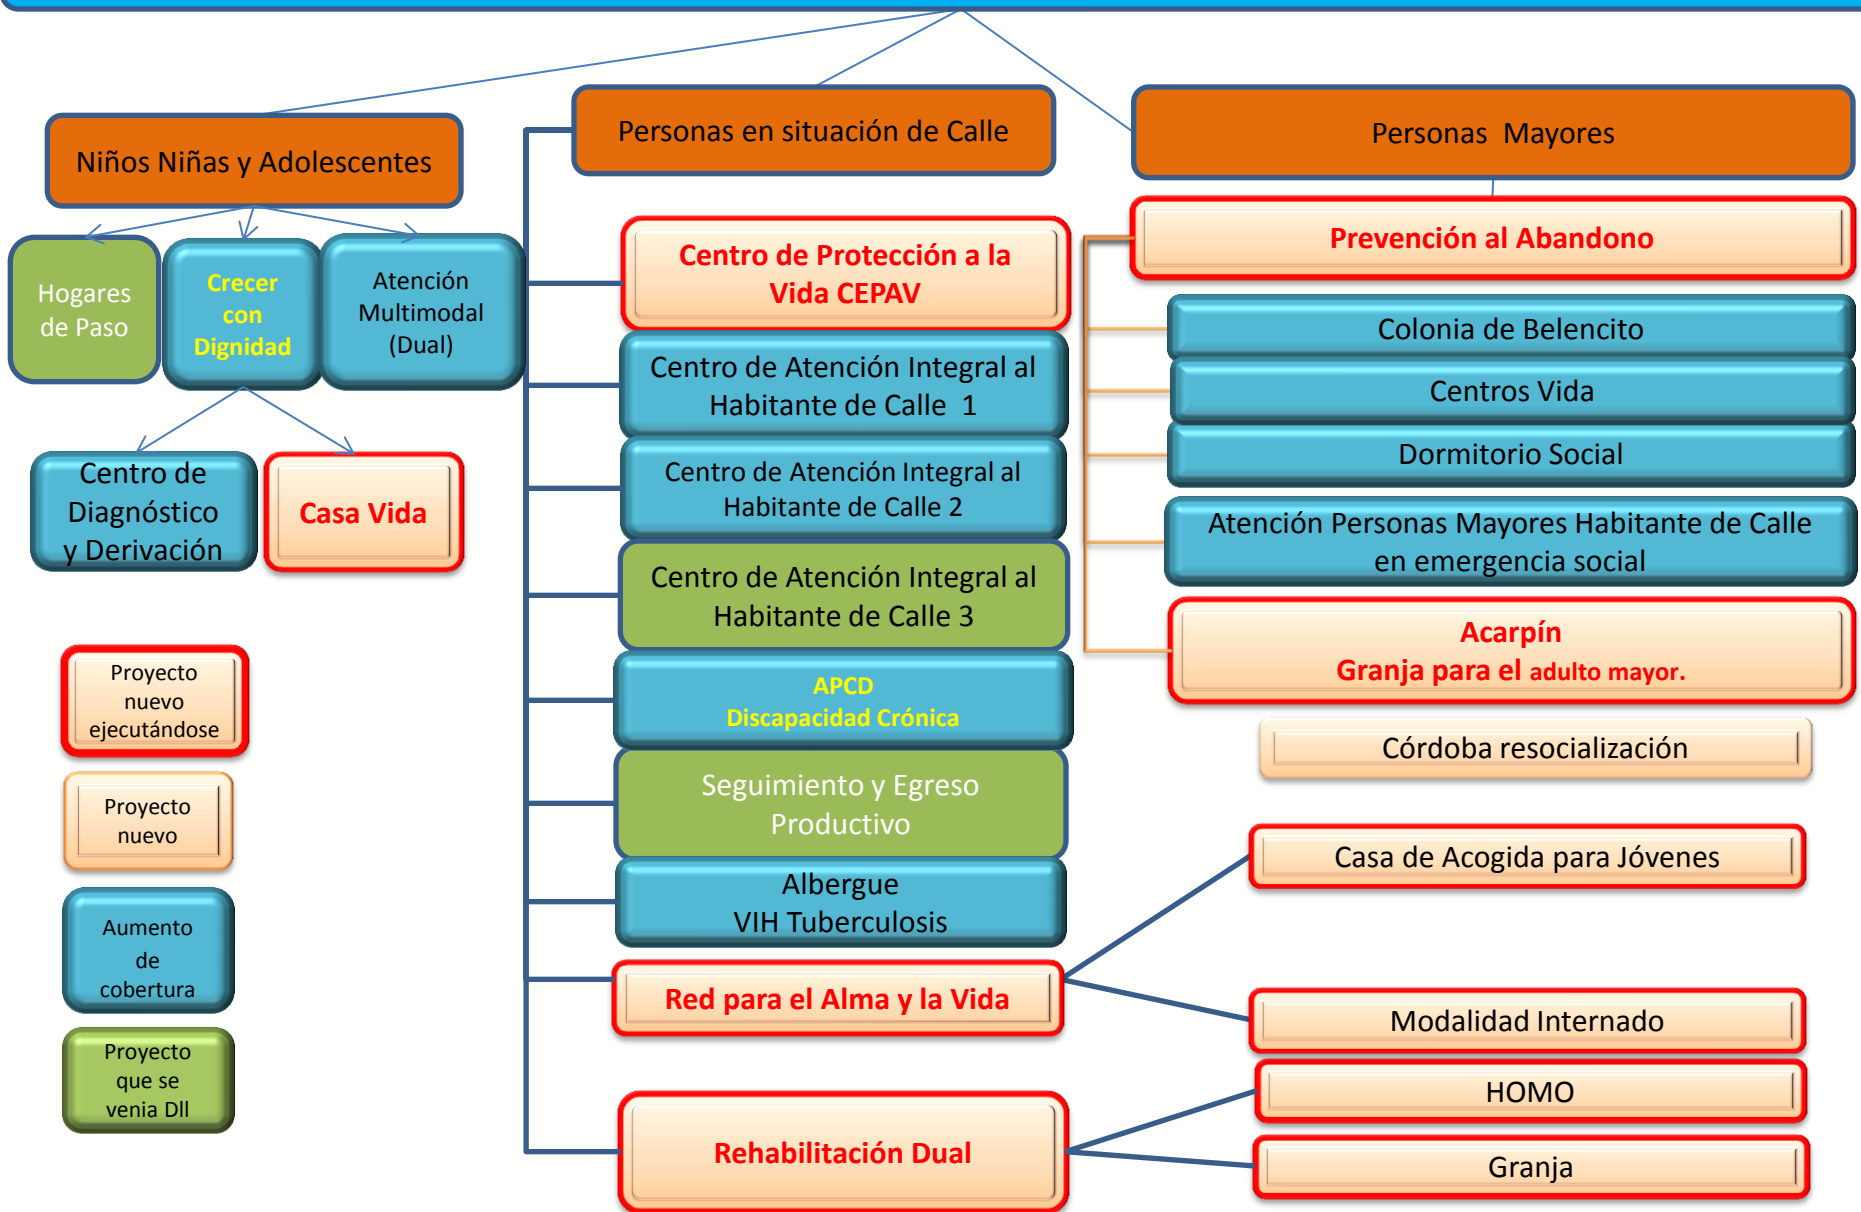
Niños Niñas y Adolescentes

Hogares de Paso

Crecer con Dignidad

Atención Multimodal (Dual)

Centro de Diagnóstico y Derivación

Casa Vida

Proyecto nuevo ejecutándose

Proyecto nuevo

Aumento de cobertura

Proyecto que se venia DII

Personas en situación de Calle

Centro de Protección a la Vida CEPAV

Centro de Atención Integral al Habitante de Calle 1

Centro de Atención Integral al Habitante de Calle 2

Centro de Atención Integral al Habitante de Calle 3

APCD
Discapacidad Crónica

Seguimiento y Egreso Productivo

Albergue
VIH Tuberculosis

Red para el Alma y la Vida

Rehabilitación Dual

Personas Mayores

Prevención al Abandono

Colonia de Belencito

Centros Vida

Dormitorio Social

Atención Personas Mayores Habitante de Calle en emergencia social

Acarpín
Granja para el adulto mayor.

Córdoba resocialización

Casa de Acogida para Jóvenes

Modalidad Internado

HOMO

Granja